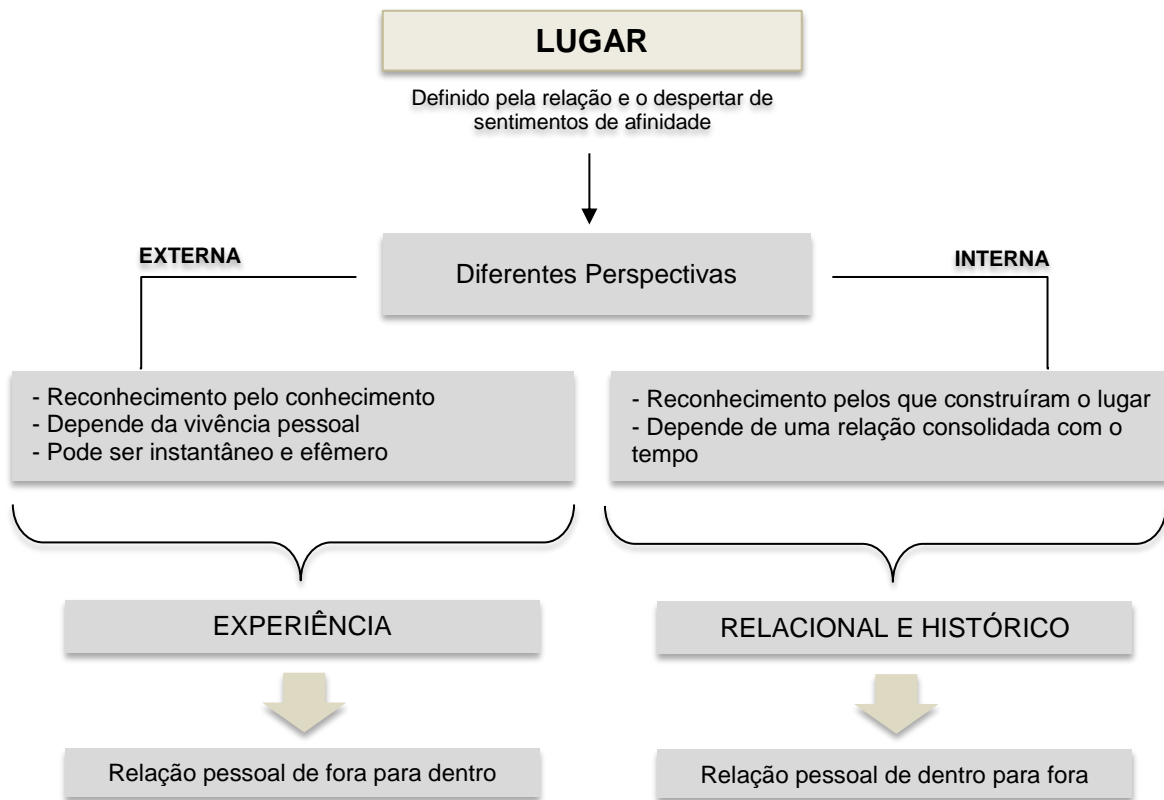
LUGAR

Definido pela relação e o despertar de sentimentos de afinidade

EXTERNA

Diferentes Perspectivas

INTERNA

- Reconhecimento pelo conhecimento
- Depende da vivência pessoal
- Pode ser instantâneo e efêmero

EXPERIÊNCIA

Relação pessoal de fora para dentro

- Reconhecimento pelos que construíram o lugar
- Depende de uma relação consolidada com o tempo

RELACIONAL E HISTÓRICO

Relação pessoal de dentro para fora